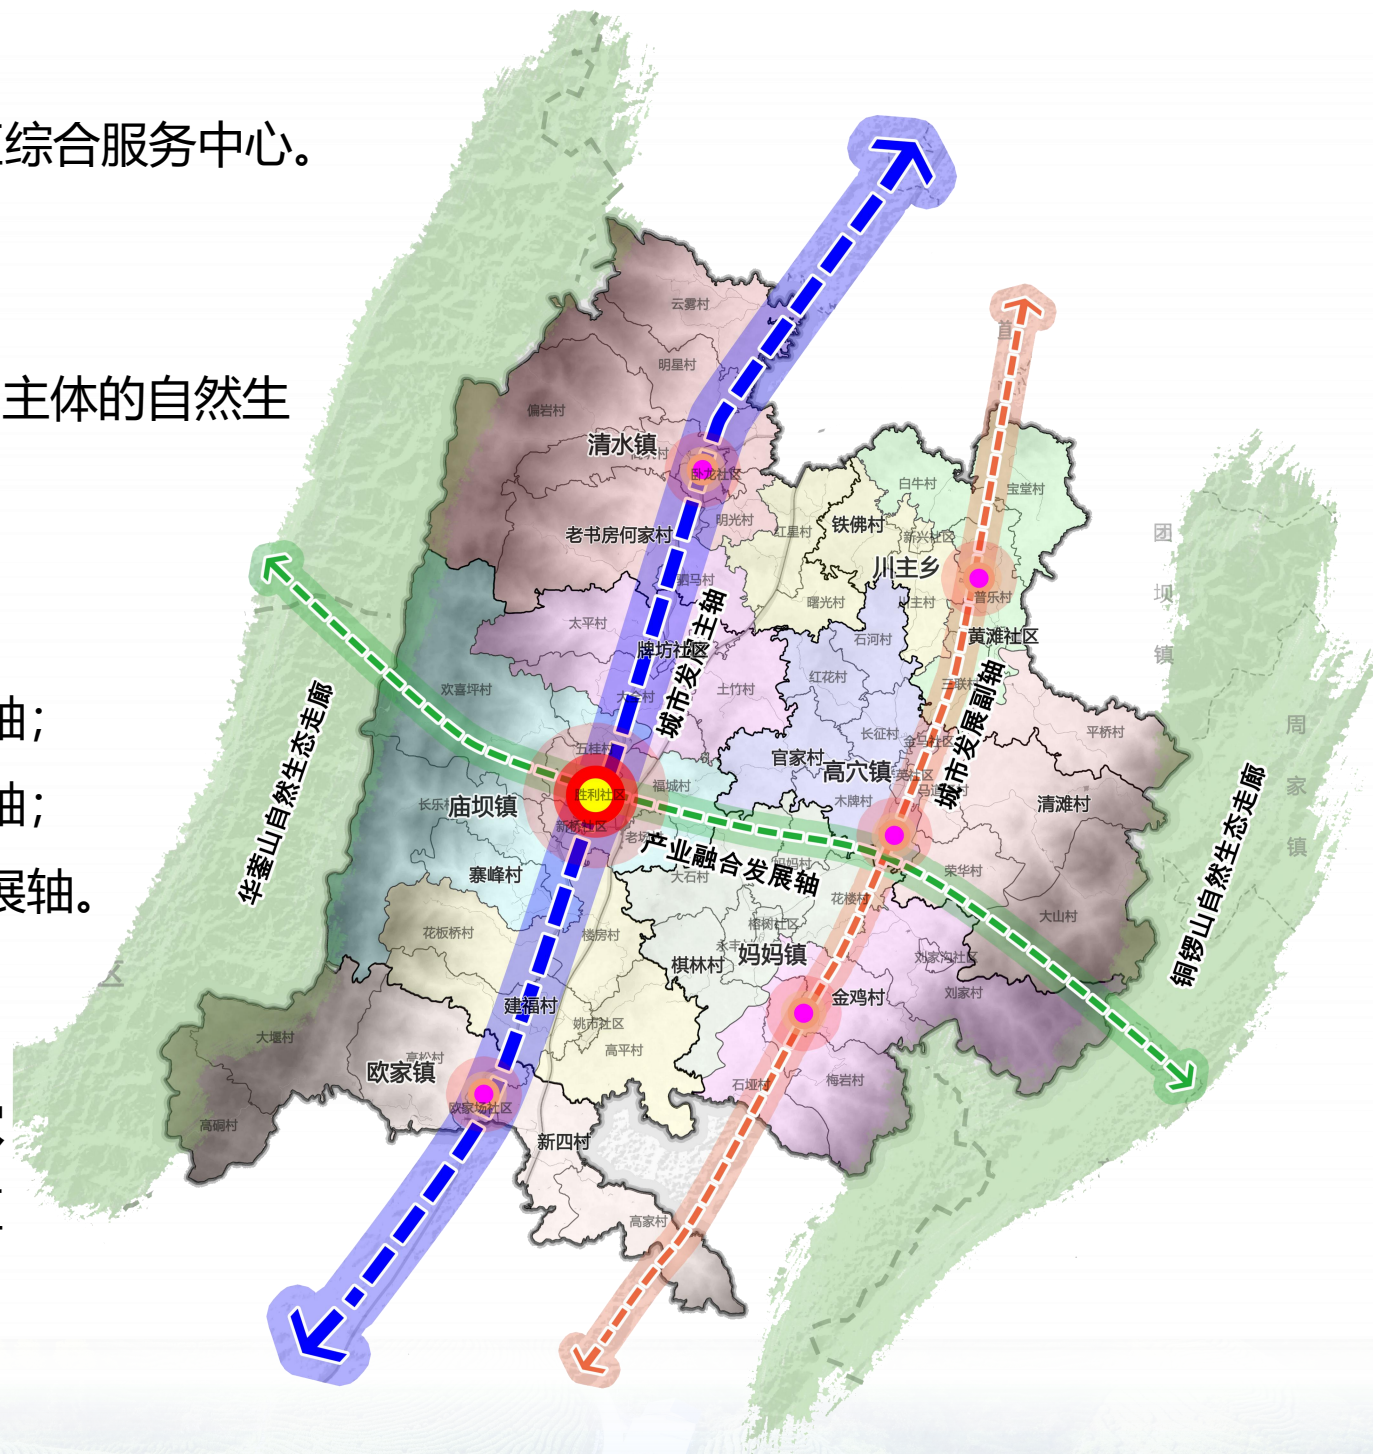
综合服务中心。

主体的自然生

由；
由；
展轴。

云雾村
明星村
偏岩村
清水镇
卧龙社区
老书房何家村
明光村
红星村
铁佛村
白牛村
宝堂村
新兴社区
川主乡
普乐村
黄滩社区
曙光村
主村
石河村
太平村
鹅马村
城市发展主轴
糖坊社区
土竹村
红花村
欢喜坪村
五桂村
长征村
官家村
高穴镇
城市发展副轴
平桥村
胜利社区
福城村
木牌村
长乐村
庙坝镇
新桥社区
清滩村
产业融合发展轴
寨峰村
大石村
荣华村
花楼村
大山村
华蓥山自然生态走廊
花板桥村
楼房村
棋林村
妈妈镇
刘家沟社区
刘家村
金鸡村
建福村
姚市社区
大堰村
高平村
欧家镇
欧家场社区
石垭村
梅岩村
高硐村
新四村
高家村
团
坝
镇
周
家
镇
铜锣山自然生态走廊